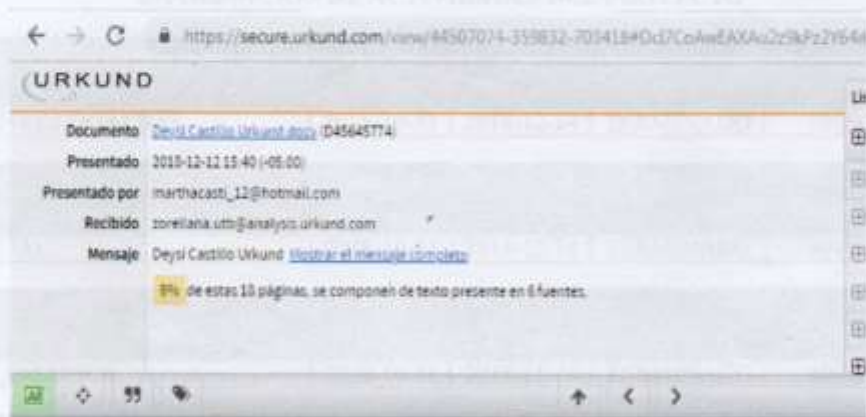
https://secure.urkund.com/view/44507074-359832-703418#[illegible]

URKUND

Documento Deysi Castillo Urkund.docx (D45645774)

Presentado 2018-12-12 15:40 (-05:00)

Presentado por marthacasti_12@hotmail.com

Recibido zorellana.utb@analysis.urkund.com

Mensaje Deysi Castillo Urkund Mostrar el mensaje completo

8% de estas 10 páginas, se componen de texto presente en 6 fuentes.

99